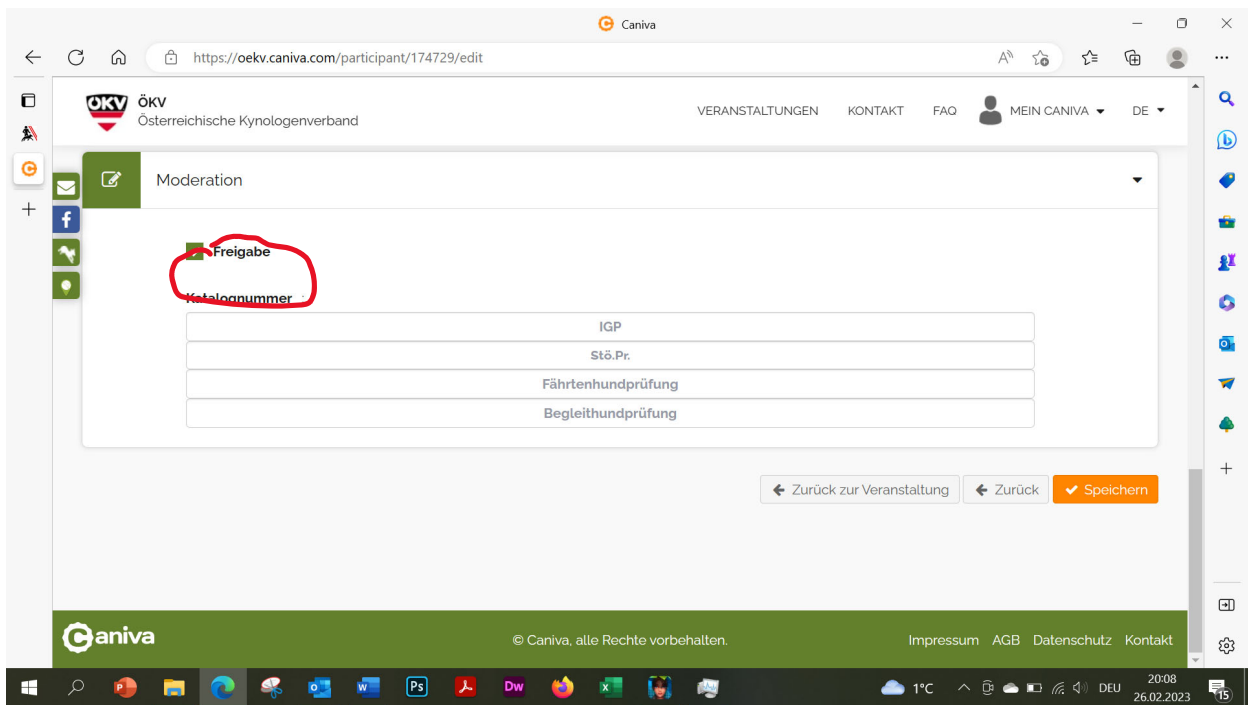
Caniva

https://oekv.caniva.com/participant/174729/edit

ÖKV
ÖKV
Österreichische Kynologenverband

VERANSTALTUNGEN KONTAKT FAQ MEIN CANIVA DE

Moderation

Freigabe

Katalognummer

IGP
Stö.Pr.
Fährtenhundprüfung
Begleithundprüfung

Zurück zur Veranstaltung Zurück Speichern

Caniva © Caniva, alle Rechte vorbehalten. Impressum AGB Datenschutz Kontakt

1°C DEU 20:08 26.02.2023 15